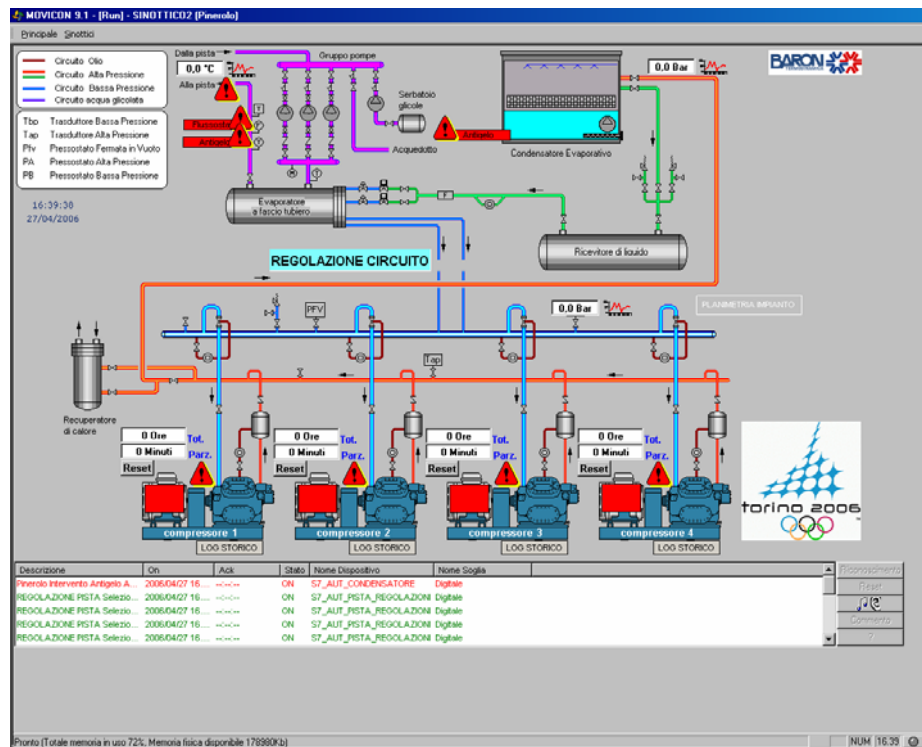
MOVICON 9.1 - [Run] - SINOTTICO2 (Pinerolo)

Principale Sinottico

Circuito Olio
Circuito Alta Pressione
Circuito Bassa Pressione
Circuito acqua glicolata

Tbo Trasduttore Bassa Pressione
Tap Trasduttore Alta Pressione
Pfv Pressostato Fermata in Vuoto
PA Pressostato Alta Pressione
PB Pressostato Bassa Pressione

16:39:38
27/04/2006

Dalla pista
0,0 °C
Alla pista
Gruppo pompe
Serbatoio glicole
Antigelo
Acquedotto
Pressione
Antigelo
0,0 Bar
BARON
Condensatore Evaporativo
Evaporatore a fascio tubiero
Ricevitore di liquido
REGOLAZIONE CIRCUITO
0,0 Bar
PLANIMETRIA IMPIANTO
PFV
Tap
Recuperatore di calore

0 Ore Tot.
0 Minuti Parz.
Reset
compressore 1
LOG STORICO

0 Ore Tot.
0 Minuti Parz.
Reset
compressore 2
LOG STORICO

0 Ore Tot.
0 Minuti Parz.
Reset
compressore 3
LOG STORICO

0 Ore Tot.
0 Minuti Parz.
Reset
compressore 4
LOG STORICO

torino 2006

| Descrizione | On | Ack | Stato | Nome Dispositivo | Nome Soglia |
|---|---|---|---|---|---|
| Pinerolo Intervento Antigelo A... | 2006/04/27 16.... | --:--:-- | ON | S7_AUT_CONDENSATORE | Digitale |
| REGOLAZIONE PISTA Selezio... | 2006/04/27 16.... | --:--:-- | ON | S7_AUT_PISTA_REGOLAZIONI | Digitale |
| REGOLAZIONE PISTA Selezio... | 2006/04/27 16.... | --:--:-- | ON | S7_AUT_PISTA_REGOLAZIONI | Digitale |
| REGOLAZIONE PISTA Selezio... | 2006/04/27 16.... | --:--:-- | ON | S7_AUT_PISTA_REGOLAZIONI | Digitale |
| REGOLAZIONE PISTA Selezio... | 2006/04/27 16.... | --:--:-- | ON | S7_AUT_PISTA_REGOLAZIONI | Digitale |

Riconoscimento
Reset
Commento
?

Pronto (Totale memoria in uso 72%, Memoria fisica disponibile 178980Kb)
NUM 16:39